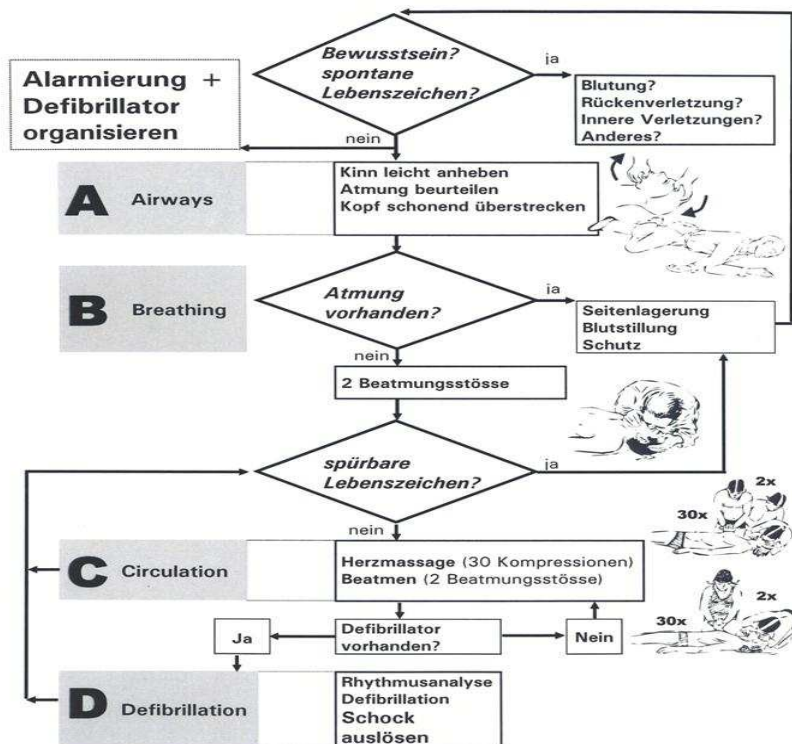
Bewusstsein? spontane Lebenszeichen?

ja

Alarmierung + Defibrillator organisieren

Blutung? Rückenverletzung? Innere Verletzungen? Anderes?

nein

A Airways

Kinn leicht anheben
Atmung beurteilen
Kopf schonend überstrecken

B Breathing

Atmung vorhanden?

ja

Seitenlagerung
Blutstillung
Schutz

nein

2 Beatmungsstösse

spürbare Lebenszeichen?

ja

nein

2x

30x

C Circulation

Herzmassage (30 Kompressionen)
Beatmen (2 Beatmungsstösse)

2x

30x

Ja

Defibrillator vorhanden?

Nein

D Defibrillation

Rhythmusanalyse
Defibrillation
Schock auslösen